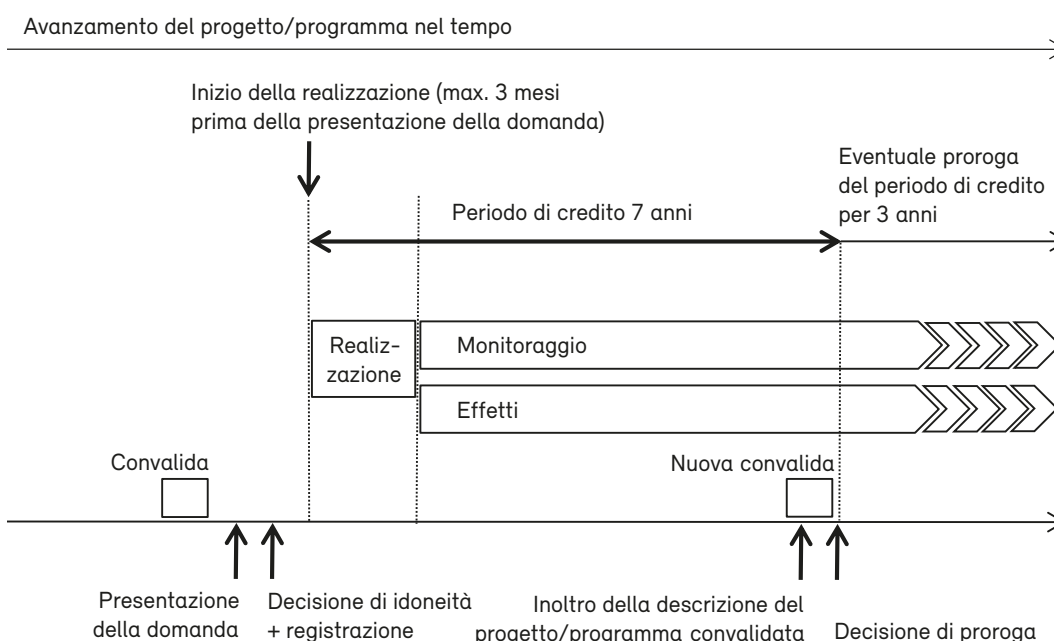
Avanzamento del progetto/programma nel tempo

Inizio della realizzazione (max. 3 mesi prima della presentazione della domanda)

Eventuale proroga del periodo di credito per 3 anni

Periodo di credito 7 anni

Realizzazione

Monitoraggio

Effetti

Convalida

Nuova convalida

Presentazione della domanda

Decisione di idoneità + registrazione

Inoltro della descrizione del progetto/programma convalidata

Decisione di proroga